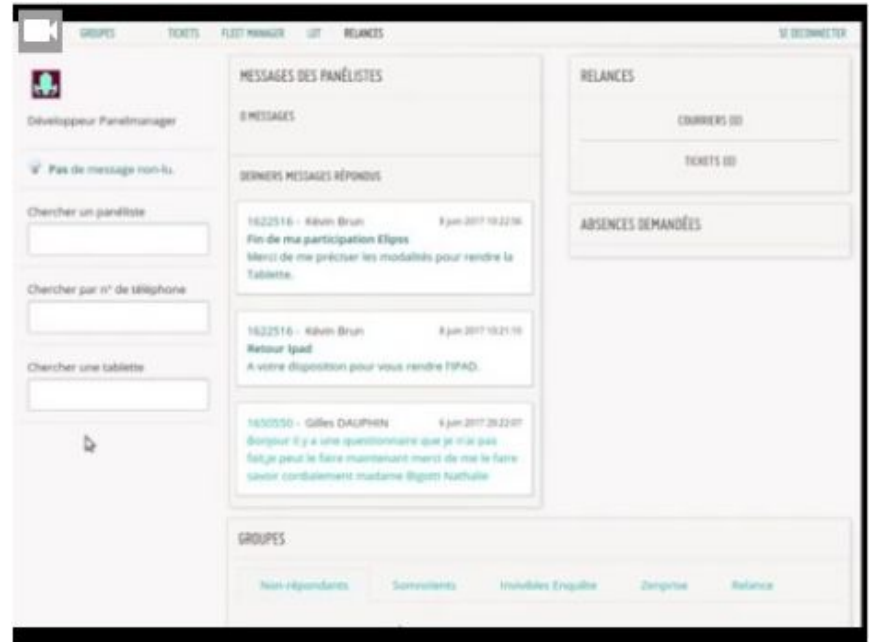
GROUPES TICKETS FLEET MANAGER LOT RELANCES SE DECONNECTER

Développeur Panelmanager

Pas de message non-lu.

Chercher un panéliste

Chercher par n° de téléphone

Chercher une tablette

MESSAGES DES PANÉLISTES

0 MESSAGES

DERNIERS MESSAGES RÉPONDUS

1622516 - Kévin Brun 8 juin 2017 10:22:56
Fin de ma participation Elipss
Merci de me préciser les modalités pour rendre la Tablette.

1622516 - Kévin Brun 8 juin 2017 10:21:10
Retour Ipad
A votre disposition pour vous rendre l'IPAD.

1650550 - Gilles DAUPHIN 6 juin 2017 20:22:07
Bonjour il y a une questionnaire que je n'ai pas fait,je peut le faire maintenant merci de me le faire savoir cordialement madame Bigotti Nathalie

RELANCES

COURRIERS (0)

TICKETS (0)

ABSENCES DEMANDÉES

GROUPES

Non-répondants Somnolents Invisibles Enquête Zenprise Relance